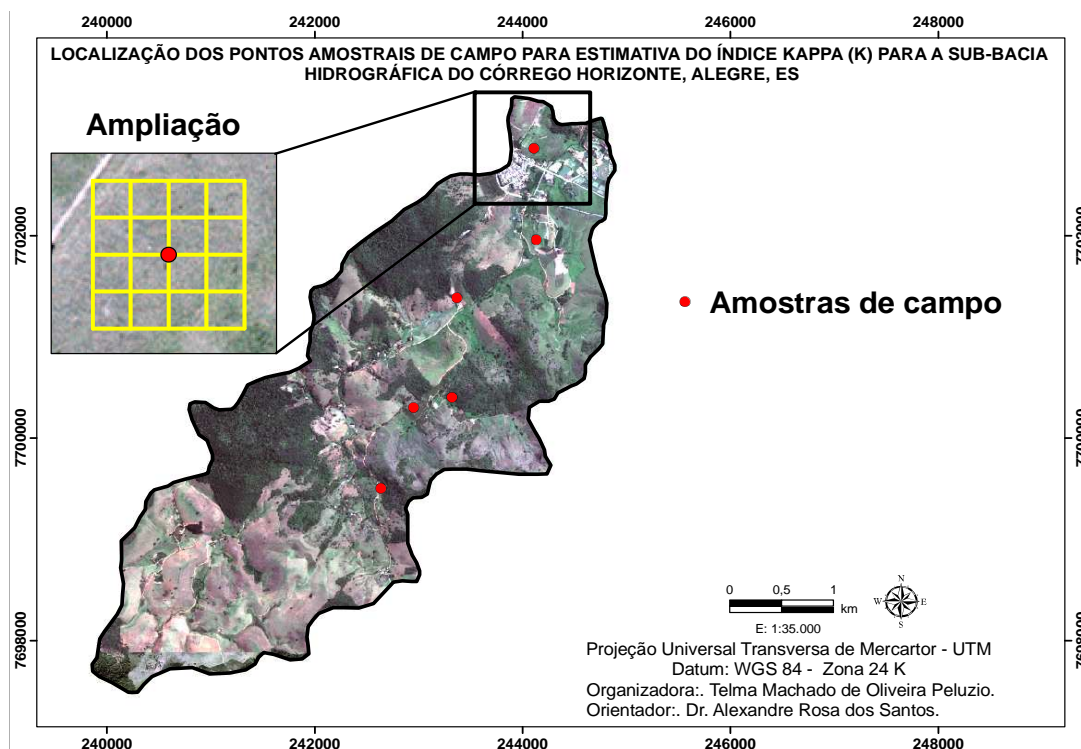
240000 242000 244000 246000 248000

LOCALIZAÇÃO DOS PONTOS AMOSTRAIS DE CAMPO PARA ESTIMATIVA DO ÍNDICE KAPPA (K) PARA A SUB-BACIA HIDROGRÁFICA DO CÓRREGO HORIZONTE, ALEGRE, ES

Ampliação

7702000
7700000
7698000

7702000
7700000
7698000

Amostras de campo

0 0,5 1
km
E: 1:35.000

N
W E
S

Projeção Universal Transversa de Mercartor - UTM
Datum: WGS 84 - Zona 24 K
Organizadora:. Telma Machado de Oliveira Peluzio.
Orientador:. Dr. Alexandre Rosa dos Santos.

240000 242000 244000 246000 248000